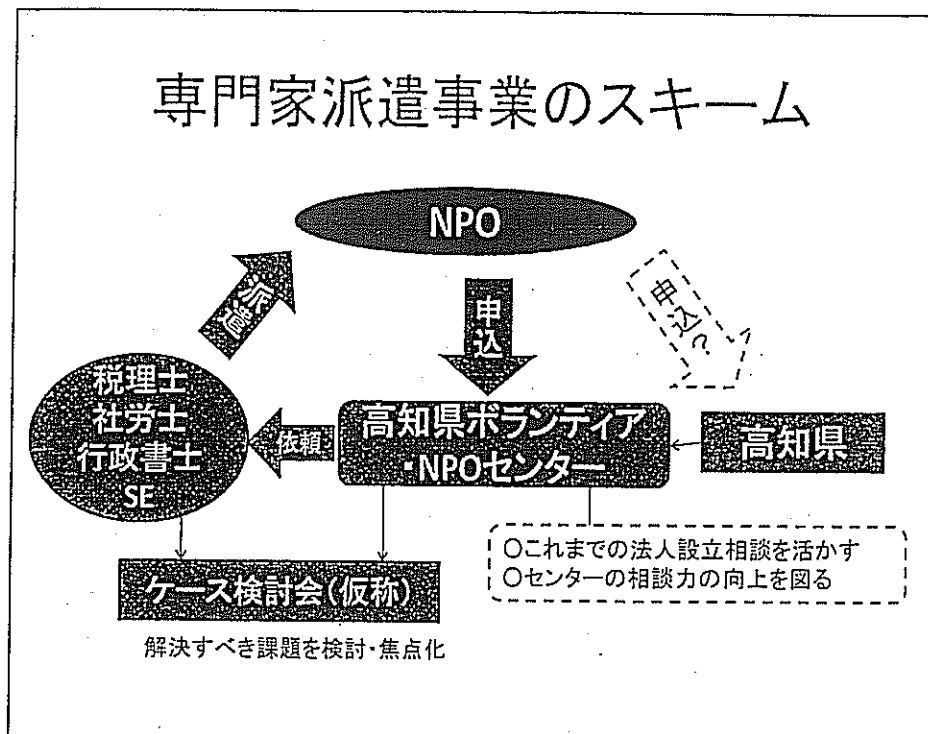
専門家派遣事業のスキーム

NPO

派遣

申込

申込?

税理士
社労士
行政書士
SE

依頼

高知県ボランティア・NPOセンター

高知県

○これまでの法人設立相談を活かす
○センターの相談力の向上を図る

ケース検討会(仮称)

解決すべき課題を検討・焦点化